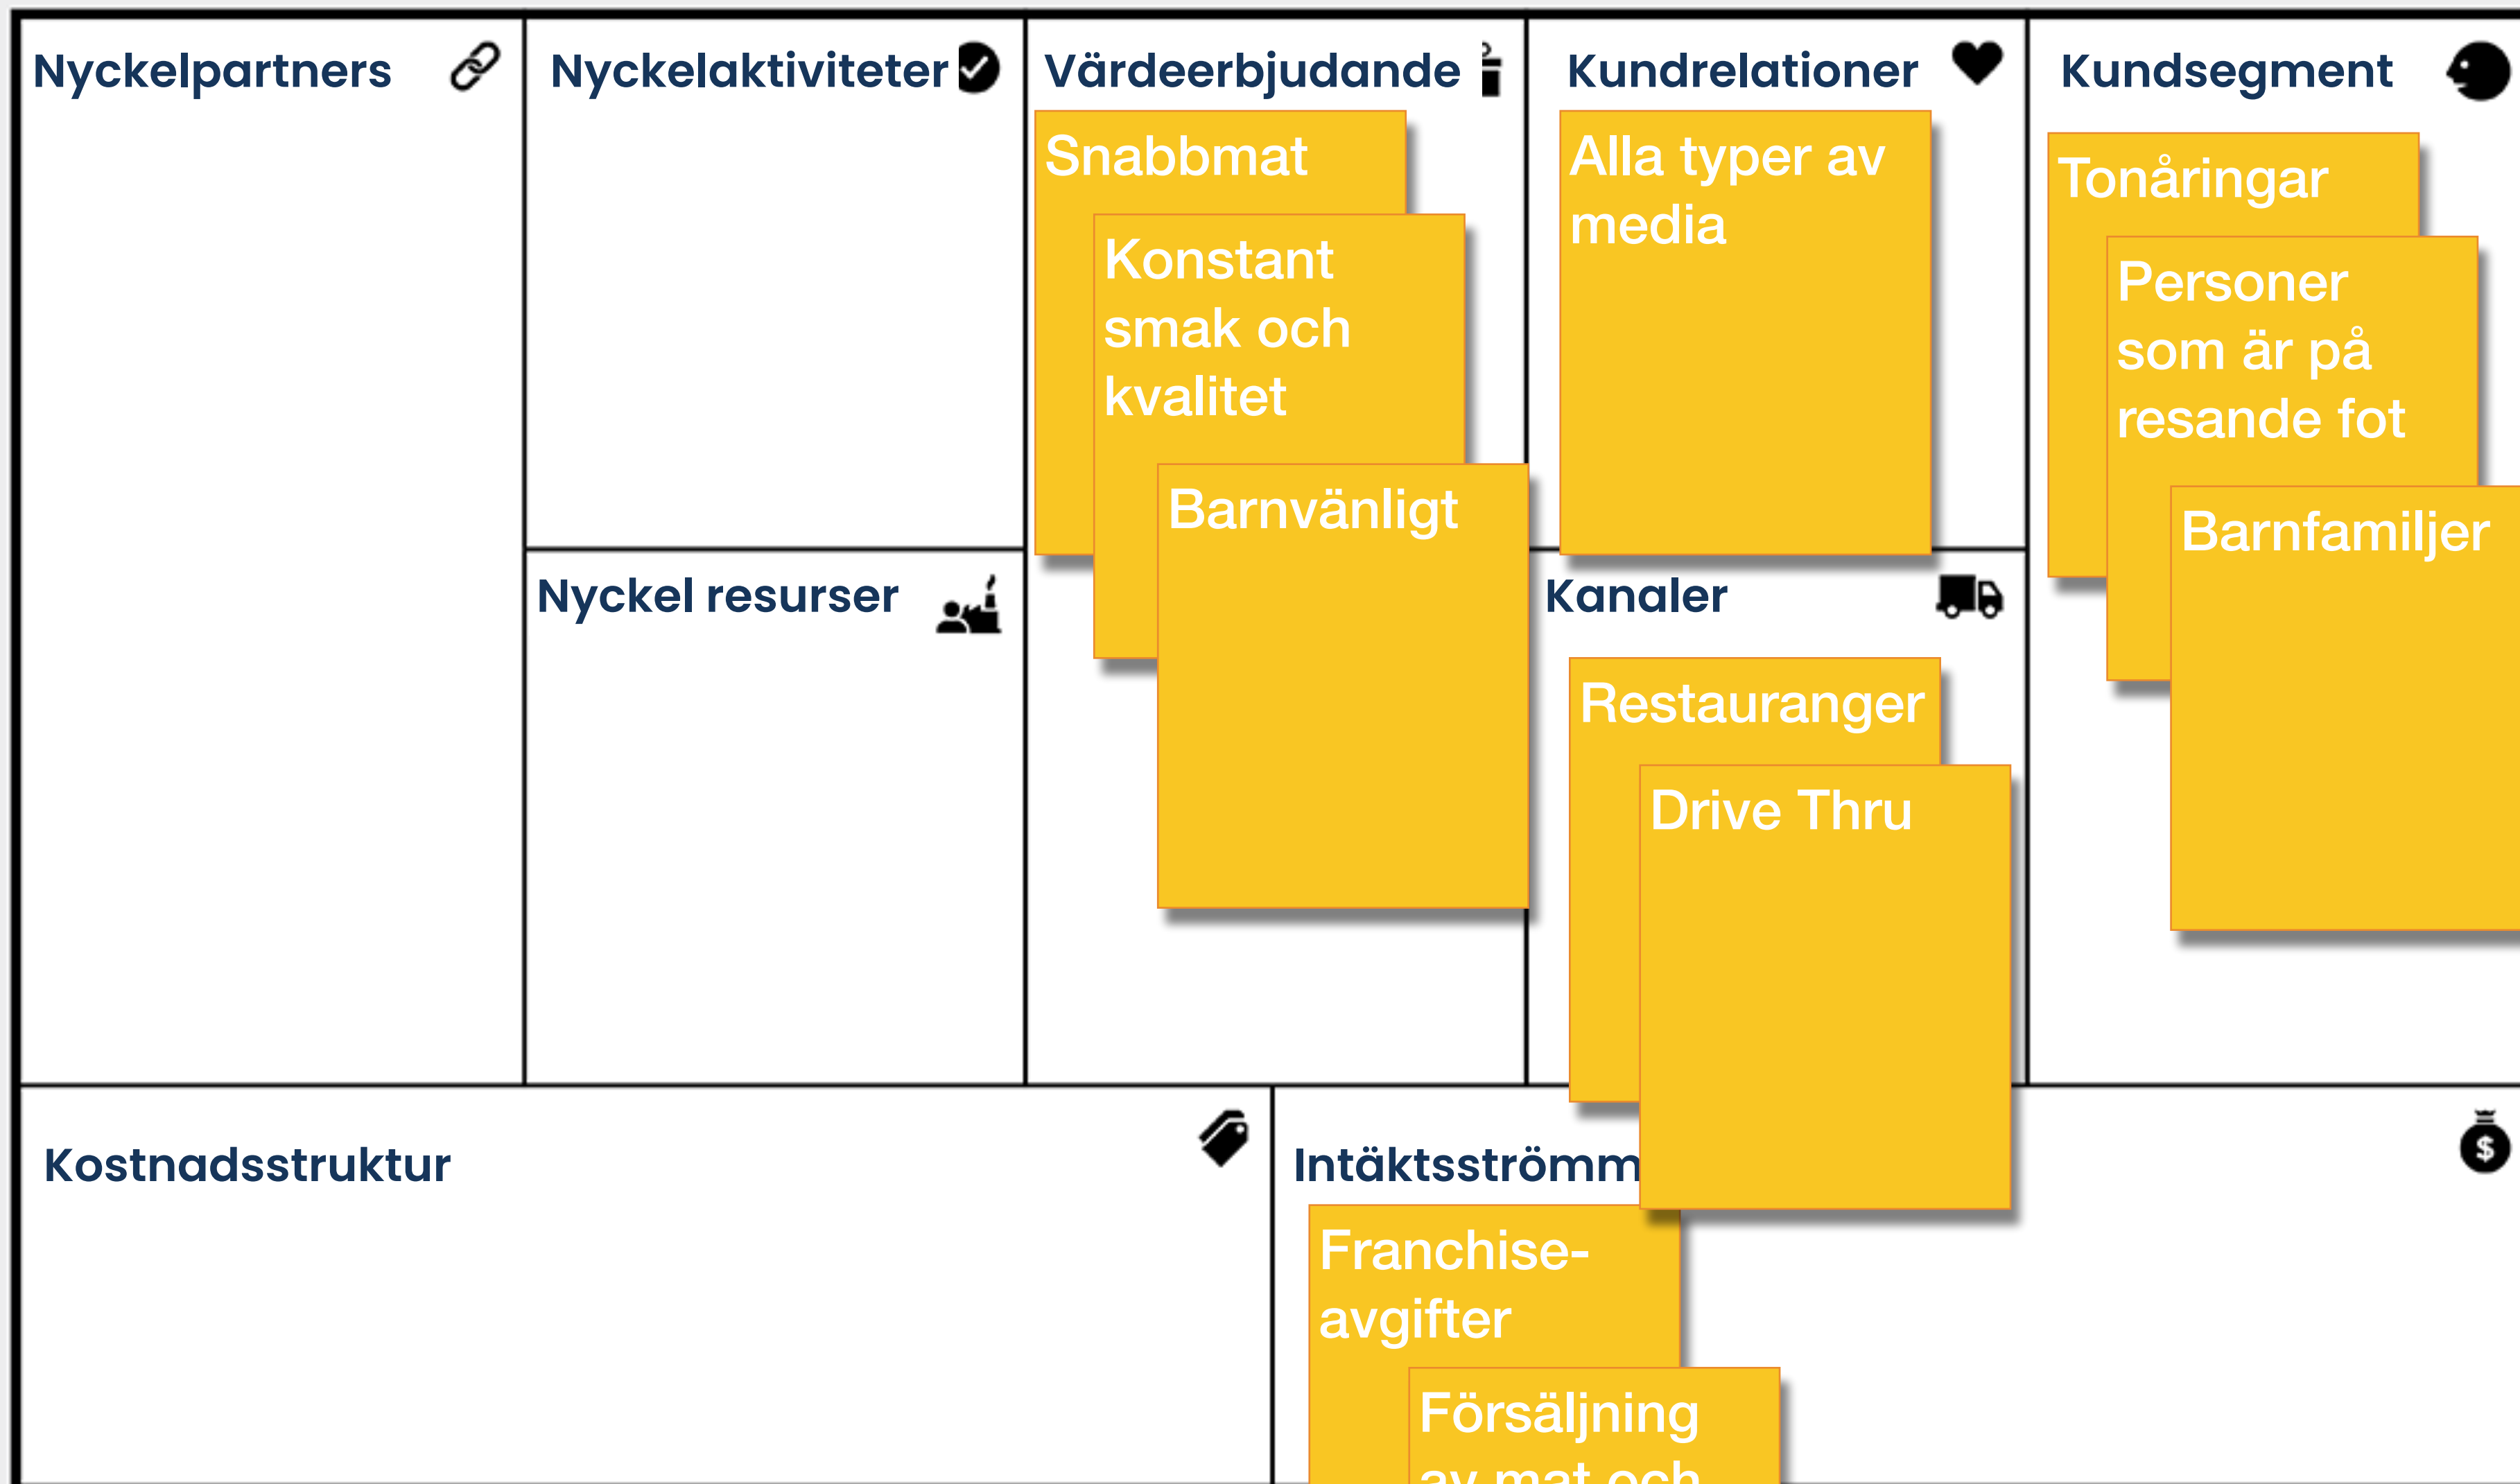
Nyckelpartners

Nyckelaktiviteter

Värdeerbjudande

Snabbmat

Konstant smak och kvalitet

Barnvänligt

Kundrelationer

Alla typer av media

Kundsegment

Tonåringar

Personer som är på resande fot

Barnfamiljer

Nyckel resurser

Kanaler

Restauranger

Drive Thru

Kostnadsstruktur

Intäktsströmm

Franchise-avgifter

Försäljning av mat och